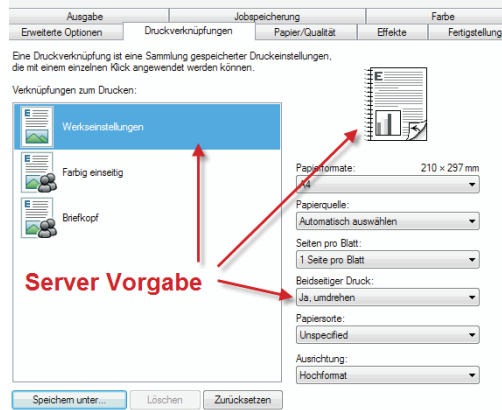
Ausgabe | Jobspeicherung | Farbe
Erweiterte Optionen | Druckverknüpfungen | Papier/Qualität | Effekte | Fertigstellung

Eine Druckverknüpfung ist eine Sammlung gespeicherter Druckeinstellungen, die mit einem einzelnen Klick angewendet werden können.

Verknüpfungen zum Drucken:

Werkseinstellungen

Farbig einseitig

Briefkopf

Server Vorgabe

Papierformate: 210 × 297 mm
A4

Papierquelle:
Automatisch auswählen

Seiten pro Blatt:
1 Seite pro Blatt

Beidseitiger Druck:
Ja, umdrehen

Papiersorte:
Unspecified

Ausrichtung:
Hochformat

Speichern unter... | Löschen | Zurücksetzen